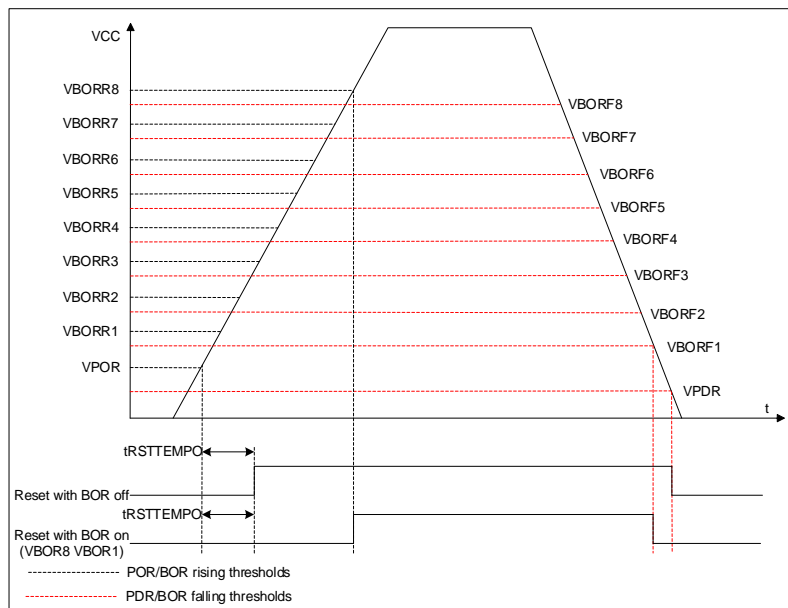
VCC

VBORR8
VBORR7
VBORR6
VBORR5
VBORR4
VBORR3
VBORR2
VBORR1
VPOR

VBORF8
VBORF7
VBORF6
VBORF5
VBORF4
VBORF3
VBORF2
VBORF1
VPDR

t

tRSTTEMPO
Reset with BOR off
tRSTTEMPO
Reset with BOR on
(VBOR8 VBOR1)

POR/BOR rising thresholds
PDR/BOR falling thresholds